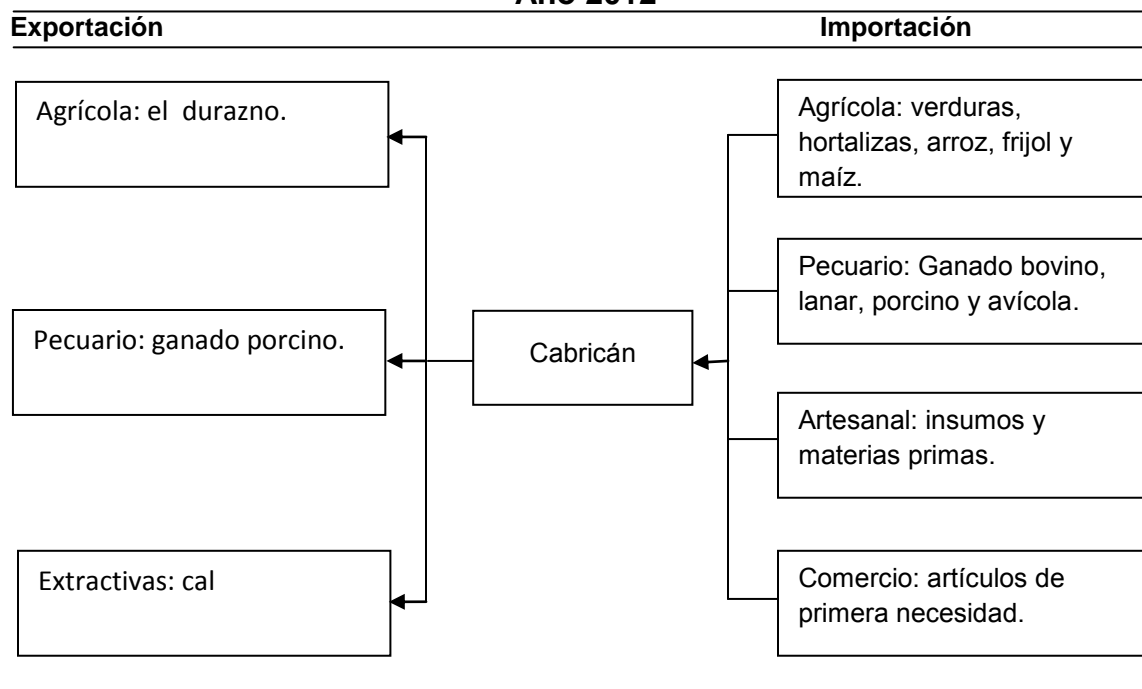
Año 2012

Exportación

Importación

Agrícola: el durazno.

Pecuario: ganado porcino.

Extractivas: cal

Cabricán

Agrícola: verduras, hortalizas, arroz, frijol y maíz.

Pecuario: Ganado bovino, lanar, porcino y avícola.

Artesanal: insumos y materias primas.

Comercio: artículos de primera necesidad.